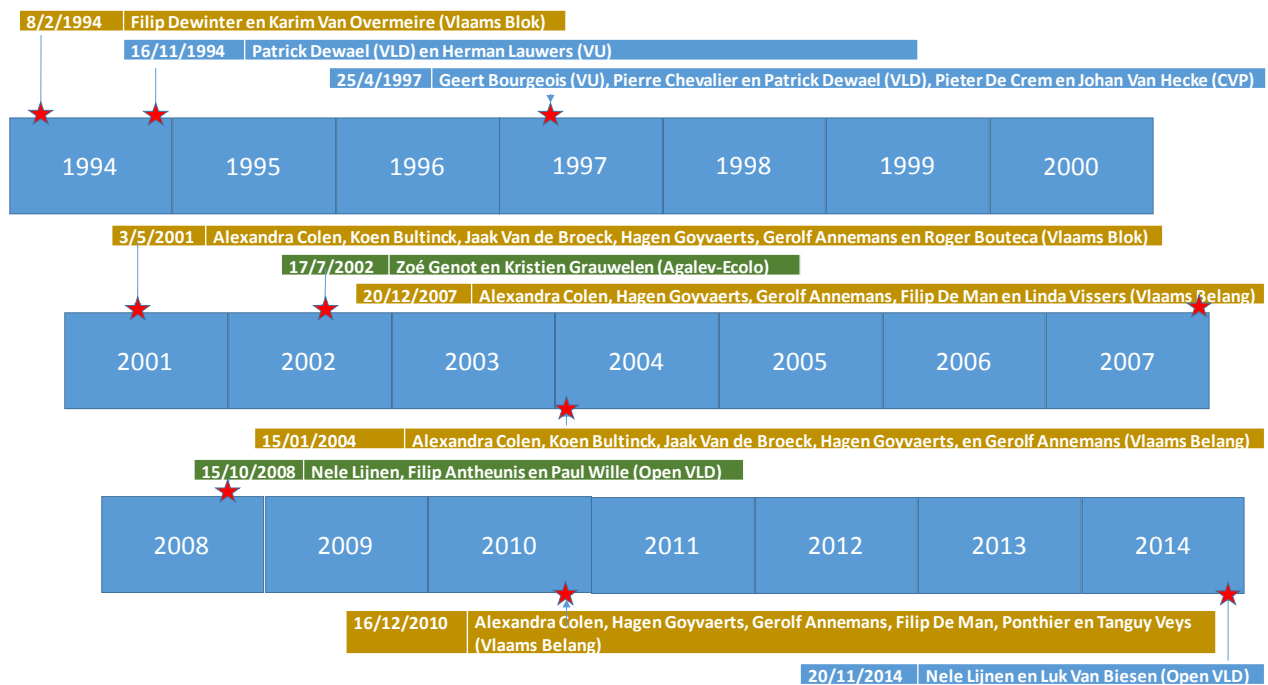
8/2/1994 Filip Dewinter en Karim Van Overmeire (Vlaams Blok)

16/11/1994 Patrick Dewael (VLD) en Herman Lauwers (VU)

25/4/1997 Geert Bourgeois (VU), Pierre Chevalier en Patrick Dewael (VLD), Pieter De Crem en Johan Van Hecke (CVP)

| 1994 | 1995 | 1996 | 1997 | 1998 | 1999 | 2000 |
|---|---|---|---|---|---|---|

3/5/2001 Alexandra Colen, Koen Bultinck, Jaak Van de Broeck, Hagen Goyvaerts, Gerolf Annemans en Roger Bouteca (Vlaams Blok)

17/7/2002 Zoé Genot en Kristien Grauwelen (Agalev-Ecolo)

20/12/2007 Alexandra Colen, Hagen Goyvaerts, Gerolf Annemans, Filip De Man en Linda Vissers (Vlaams Belang)

| 2001 | 2002 | 2003 | 2004 | 2005 | 2006 | 2007 |
|---|---|---|---|---|---|---|

15/01/2004 Alexandra Colen, Koen Bultinck, Jaak Van de Broeck, Hagen Goyvaerts, en Gerolf Annemans (Vlaams Belang)

15/10/2008 Nele Lijnen, Filip Antheunis en Paul Wille (Open VLD)

| 2008 | 2009 | 2010 | 2011 | 2012 | 2013 | 2014 |
|---|---|---|---|---|---|---|

16/12/2010 Alexandra Colen, Hagen Goyvaerts, Gerolf Annemans, Filip De Man, Ponthier en Tanguy Veys (Vlaams Belang)

20/11/2014 Nele Lijnen en Luk Van Biesen (Open VLD)